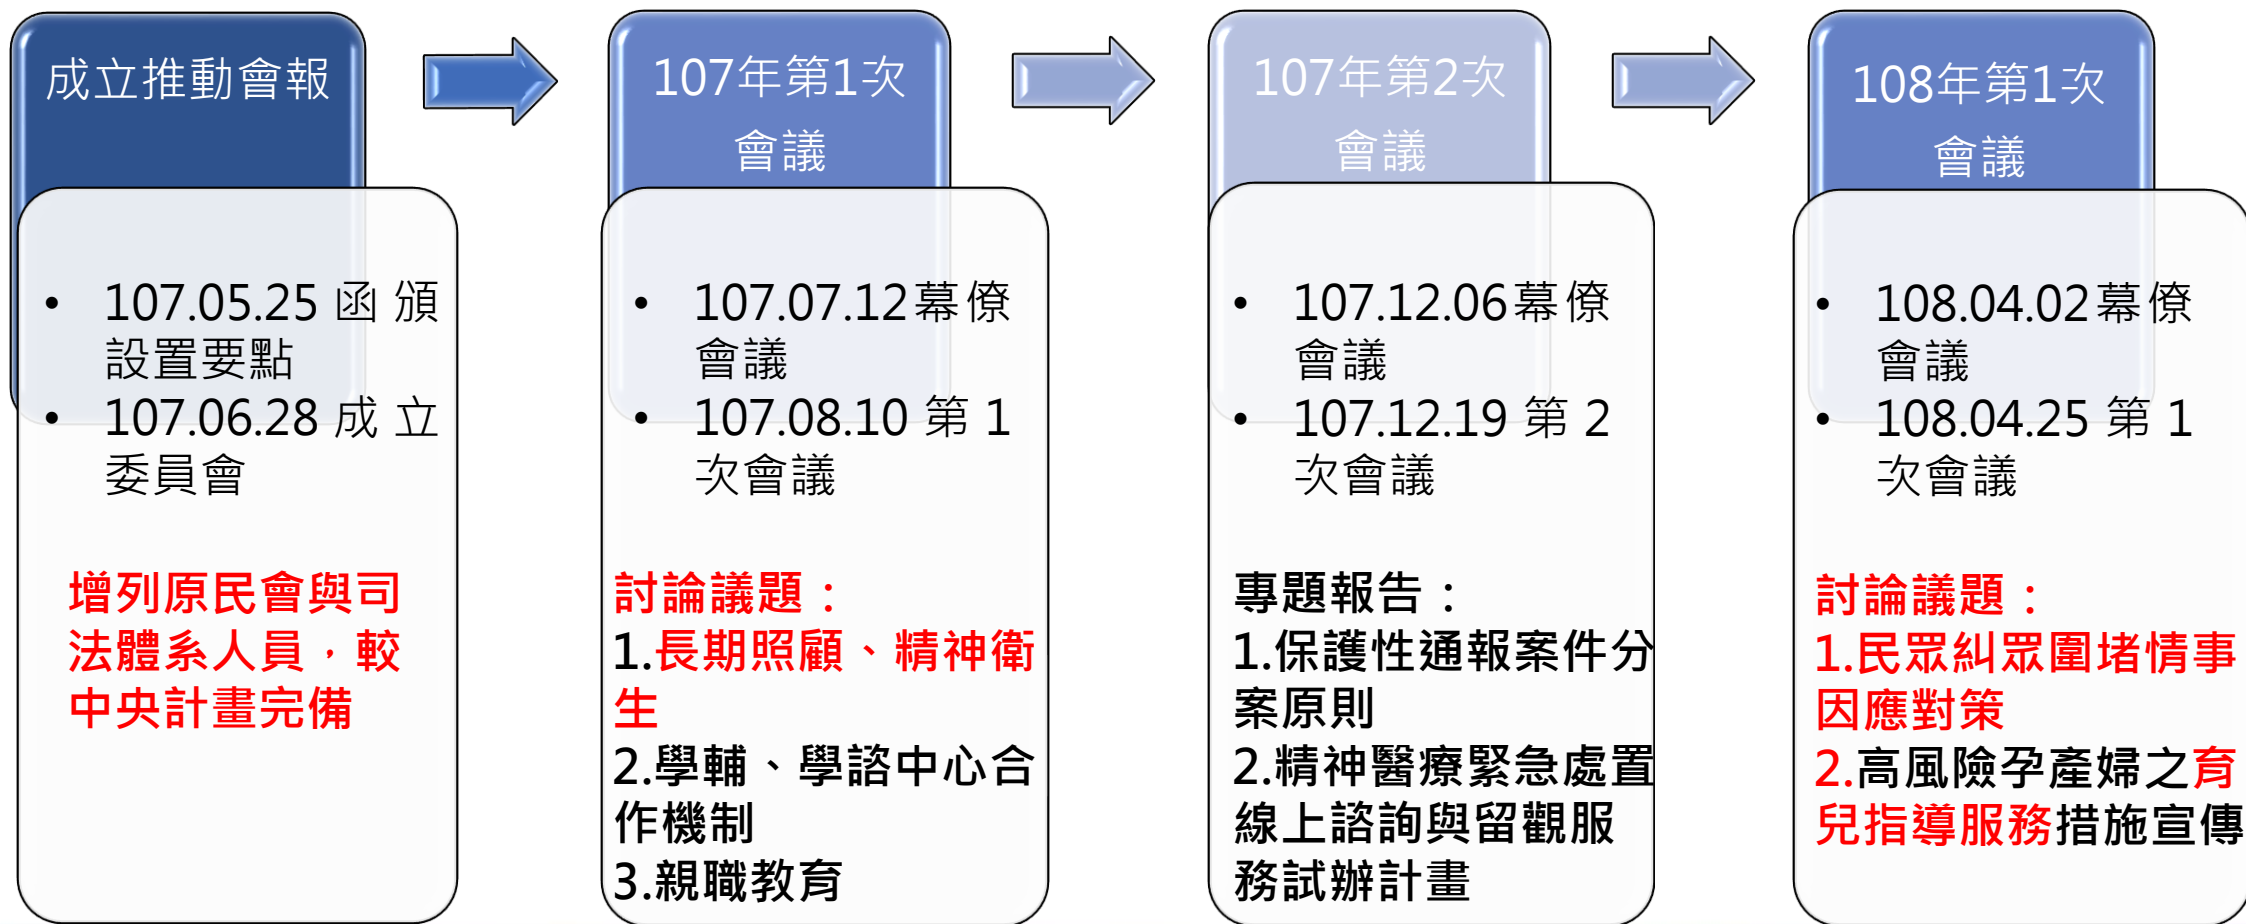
成立推動會報

• 107.05.25 函頒設置要點
• 107.06.28 成立委員會

增列原民會與司法體系人員，較中央計畫完備

107年第1次會議

• 107.07.12幕僚會議
• 107.08.10 第 1 次會議

討論議題：
1.長期照顧、精神衛生
2.學輔、學諮中心合作機制
3.親職教育

107年第2次會議

• 107.12.06幕僚會議
• 107.12.19 第 2 次會議

專題報告：
1.保護性通報案件分案原則
2.精神醫療緊急處置線上諮詢與留觀服務試辦計畫

108年第1次會議

• 108.04.02幕僚會議
• 108.04.25 第 1 次會議

討論議題：
1.民眾糾眾圍堵情事因應對策
2.高風險孕產婦之育兒指導服務措施宣傳